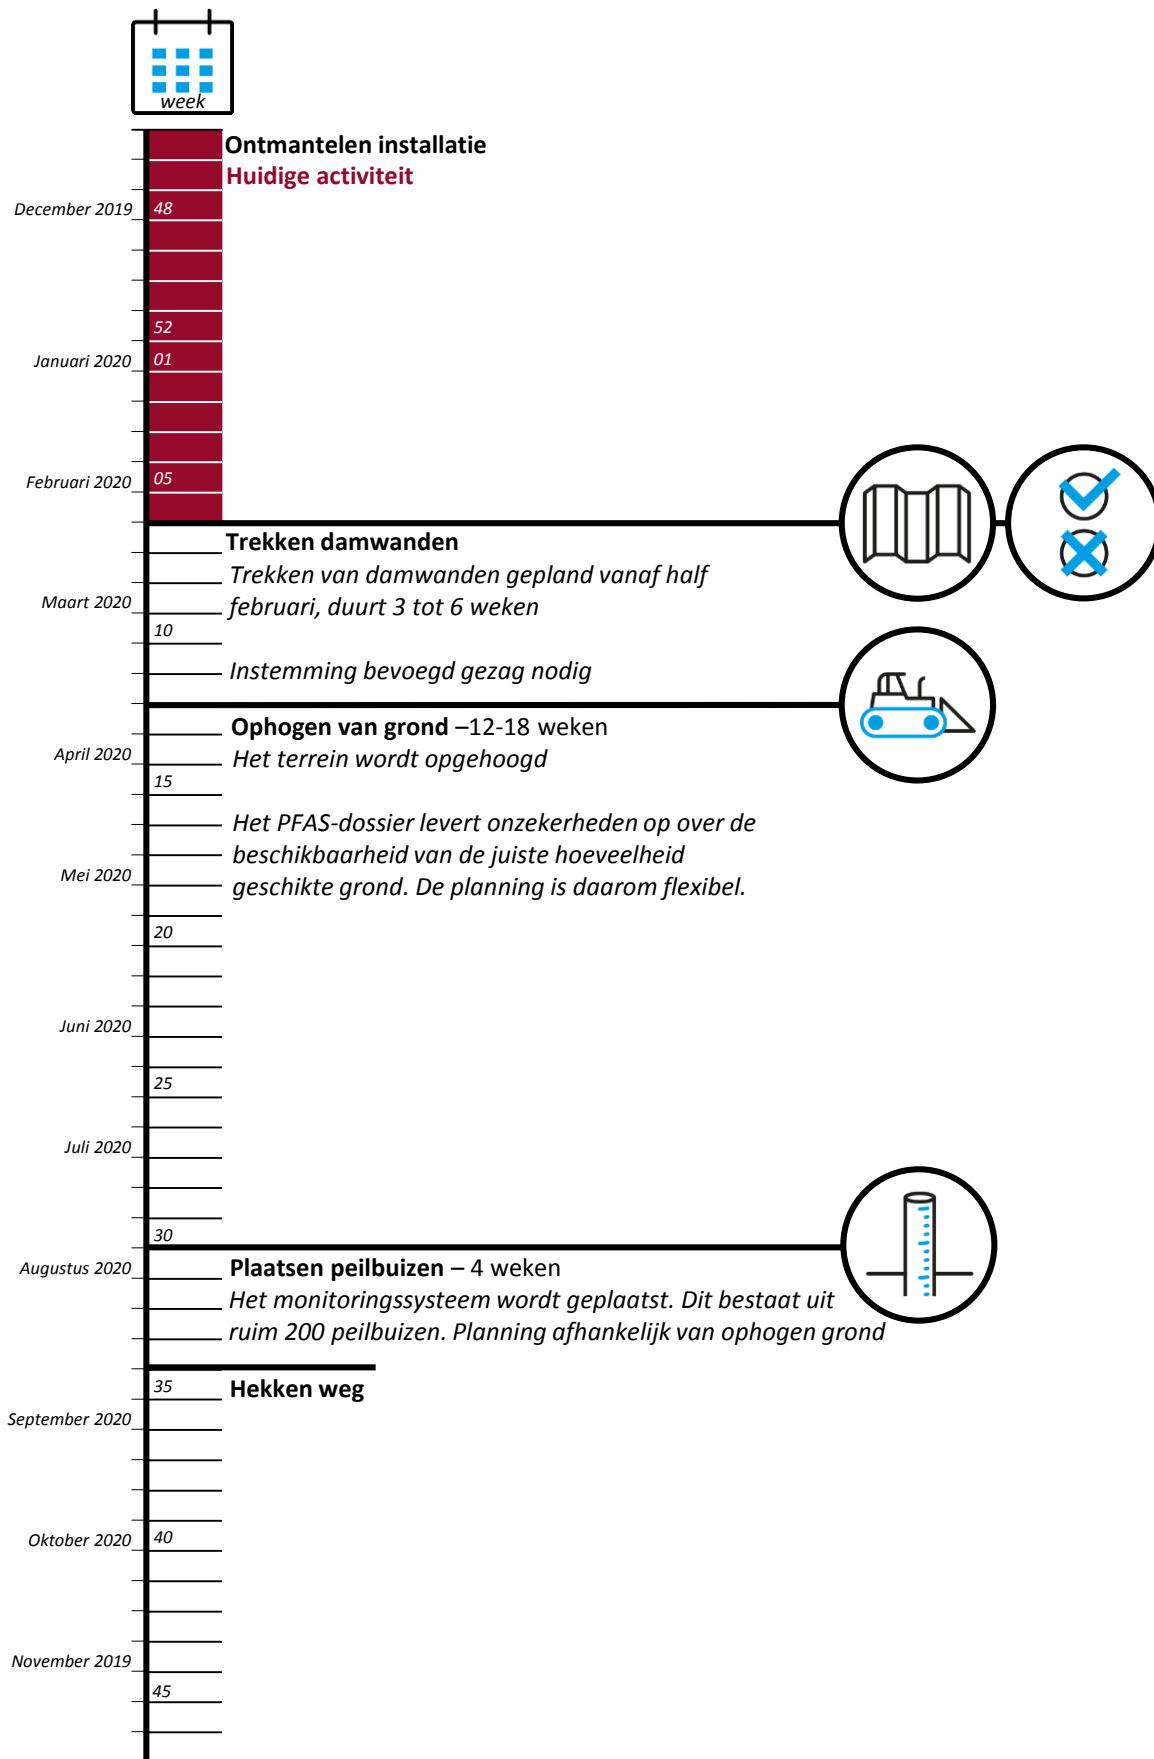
week

Ontmantelen installatie
Huidige activiteit

December 2019
48
52
Januari 2020
01
Februari 2020
05

Trekken damwanden
Trekken van damwanden gepland vanaf half februari, duurt 3 tot 6 weken

Maart 2020
10

Instemming bevoegd gezag nodig

Ophogen van grond –12-18 weken
Het terrein wordt opgehoogd

April 2020
15

Het PFAS-dossier levert onzekerheden op over de beschikbaarheid van de juiste hoeveelheid geschikte grond. De planning is daarom flexibel.

Mei 2020
20
Juni 2020
25
Juli 2020
30

Plaatsen peilbuizen – 4 weken
Het monitoringssysteem wordt geplaatst. Dit bestaat uit ruim 200 peilbuizen. Planning afhankelijk van ophogen grond

Augustus 2020
35

Hekken weg

September 2020
Oktober 2020
40
November 2019
45